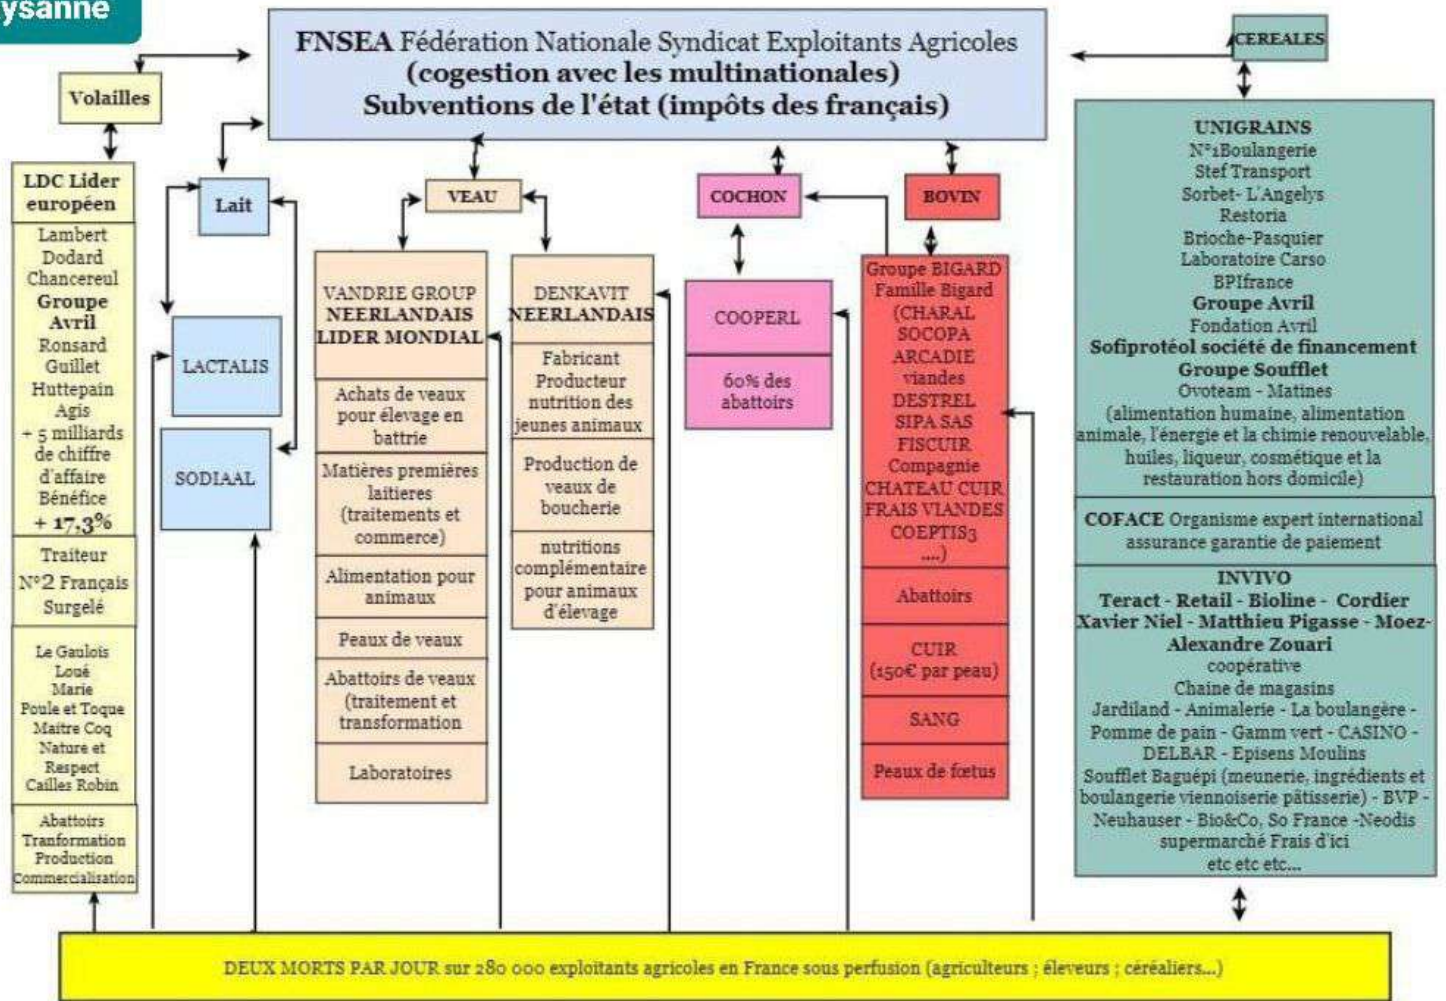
ysanne

FNSEA Fédération Nationale Syndicat Exploitants Agricoles
(cogestion avec les multinationales)
Subventions de l'état (impôts des français)

Volailles

CEREALES

LDC Lider européen

Lambert
Dodard
Chancereul
Groupe Avril
Ronsard
Guillet
Huttepain
Agis
+ 5 milliards de chiffre d'affaire
Bénéfice
+ 17,3%

Traiteur
N°2 Français
Surgelé

Le Gaulois
Loué
Marie
Poule et Toque
Maitre Coq
Nature et Respect
Cailles Robin

Abattoirs
Tranformation
Production
Commercialisation

Lait

LACTALIS

SODIAAL

VEAU

VANDRIE GROUP
NEERLANDAIS
LIDER MONDIAL

Achats de veaux pour élevage en battrie

Matières premières laitieres (traitements et commerce)

Alimentation pour animaux

Peaux de veaux

Abattoirs de veaux (traitement et transformation

Laboratoires

DENKAVIT
NEERLANDAIS

Fabricant
Producteur
nutrition des jeunes animaux

Production de veaux de boucherie

nutritions complémentaire pour animaux d'élevage

COCHON

COOPERL

60% des abattoirs

BOVIN

Groupe BIGARD
Famille Bigard
(CHARAL
SOCOPA
ARCADIE
viandes
DESTREL
SIPA SAS
FISCUIR
Compagnie
CHATEAU CUIR
FRAIS VIANDES
COEPTIS3
....)

Abattoirs

CUIR
(150€ par peau)

SANG

Peaux de fœtus

UNIGRAINS
N°1Boulangerie
Stef Transport
Sorbet- L'Angelys
Restoria
Brioche-Pasquier
Laboratoire Carso
BPIfrance
Groupe Avril
Fondation Avril
Sofiprotéol société de financement
Groupe Soufflet
Ovoteam - Matines
(alimentation humaine, alimentation animale, l'énergie et la chimie renouvelable, huiles, liqueur, cosmétique et la restauration hors domicile)

COFACE Organisme expert international assurance garantie de paiement

INVIVO
Teract - Retail - Bioline - Cordier
Xavier Niel - Matthieu Pigasse - Moez-Alexandre Zouari
coopérative
Chaine de magasins
Jardiland - Animalerie - La boulangère - Pomme de pain - Gamm vert - CASINO - DELBAR - Episens Moulins
Soufflet Baguépi (meunerie, ingrédients et boulangerie viennoiserie pâtisserie) - BVP - Neuhauser - Bio&Co, So France -Neodis
supermarché Frais d'ici
etc etc etc...

DEUX MORTS PAR JOUR sur 280 000 exploitants agricoles en France sous perfusion (agriculteurs ; éleveurs ; céréaliers...)